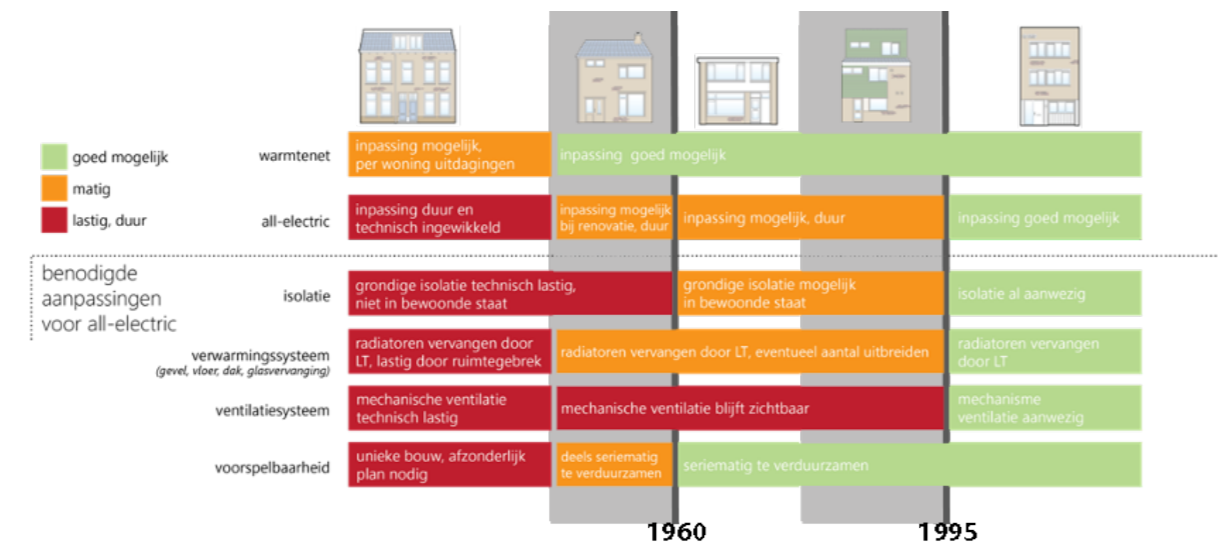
goed mogelijk

matig

lastig, duur

warmtenet

inpassing mogelijk, per woning uitdagingen

inpassing goed mogelijk

all-electric

inpassing duur en technisch ingewikkeld

inpassing mogelijk bij renovatie, duur

inpassing mogelijk, duur

inpassing goed mogelijk

benodigde aanpassingen voor all-electric

isolatie

grondige isolatie technisch lastig, niet in bewoonde staat

grondige isolatie mogelijk in bewoonde staat

isolatie al aanwezig

verwarmingssysteem
(gevel, vloer, dak, glasvervanging)

radiatoren vervangen door LT, lastig door ruimtegebrek

radiatoren vervangen door LT, eventueel aantal uitbreiden

radiatoren vervangen door LT

ventilatiesysteem

mechanische ventilatie technisch lastig

mechanische ventilatie blijft zichtbaar

mechanisme ventilatie aanwezig

voorspelbaarheid

unieke bouw, afzonderlijk plan nodig

deels seriematig te verduurzamen

seriematig te verduurzamen

1960

1995